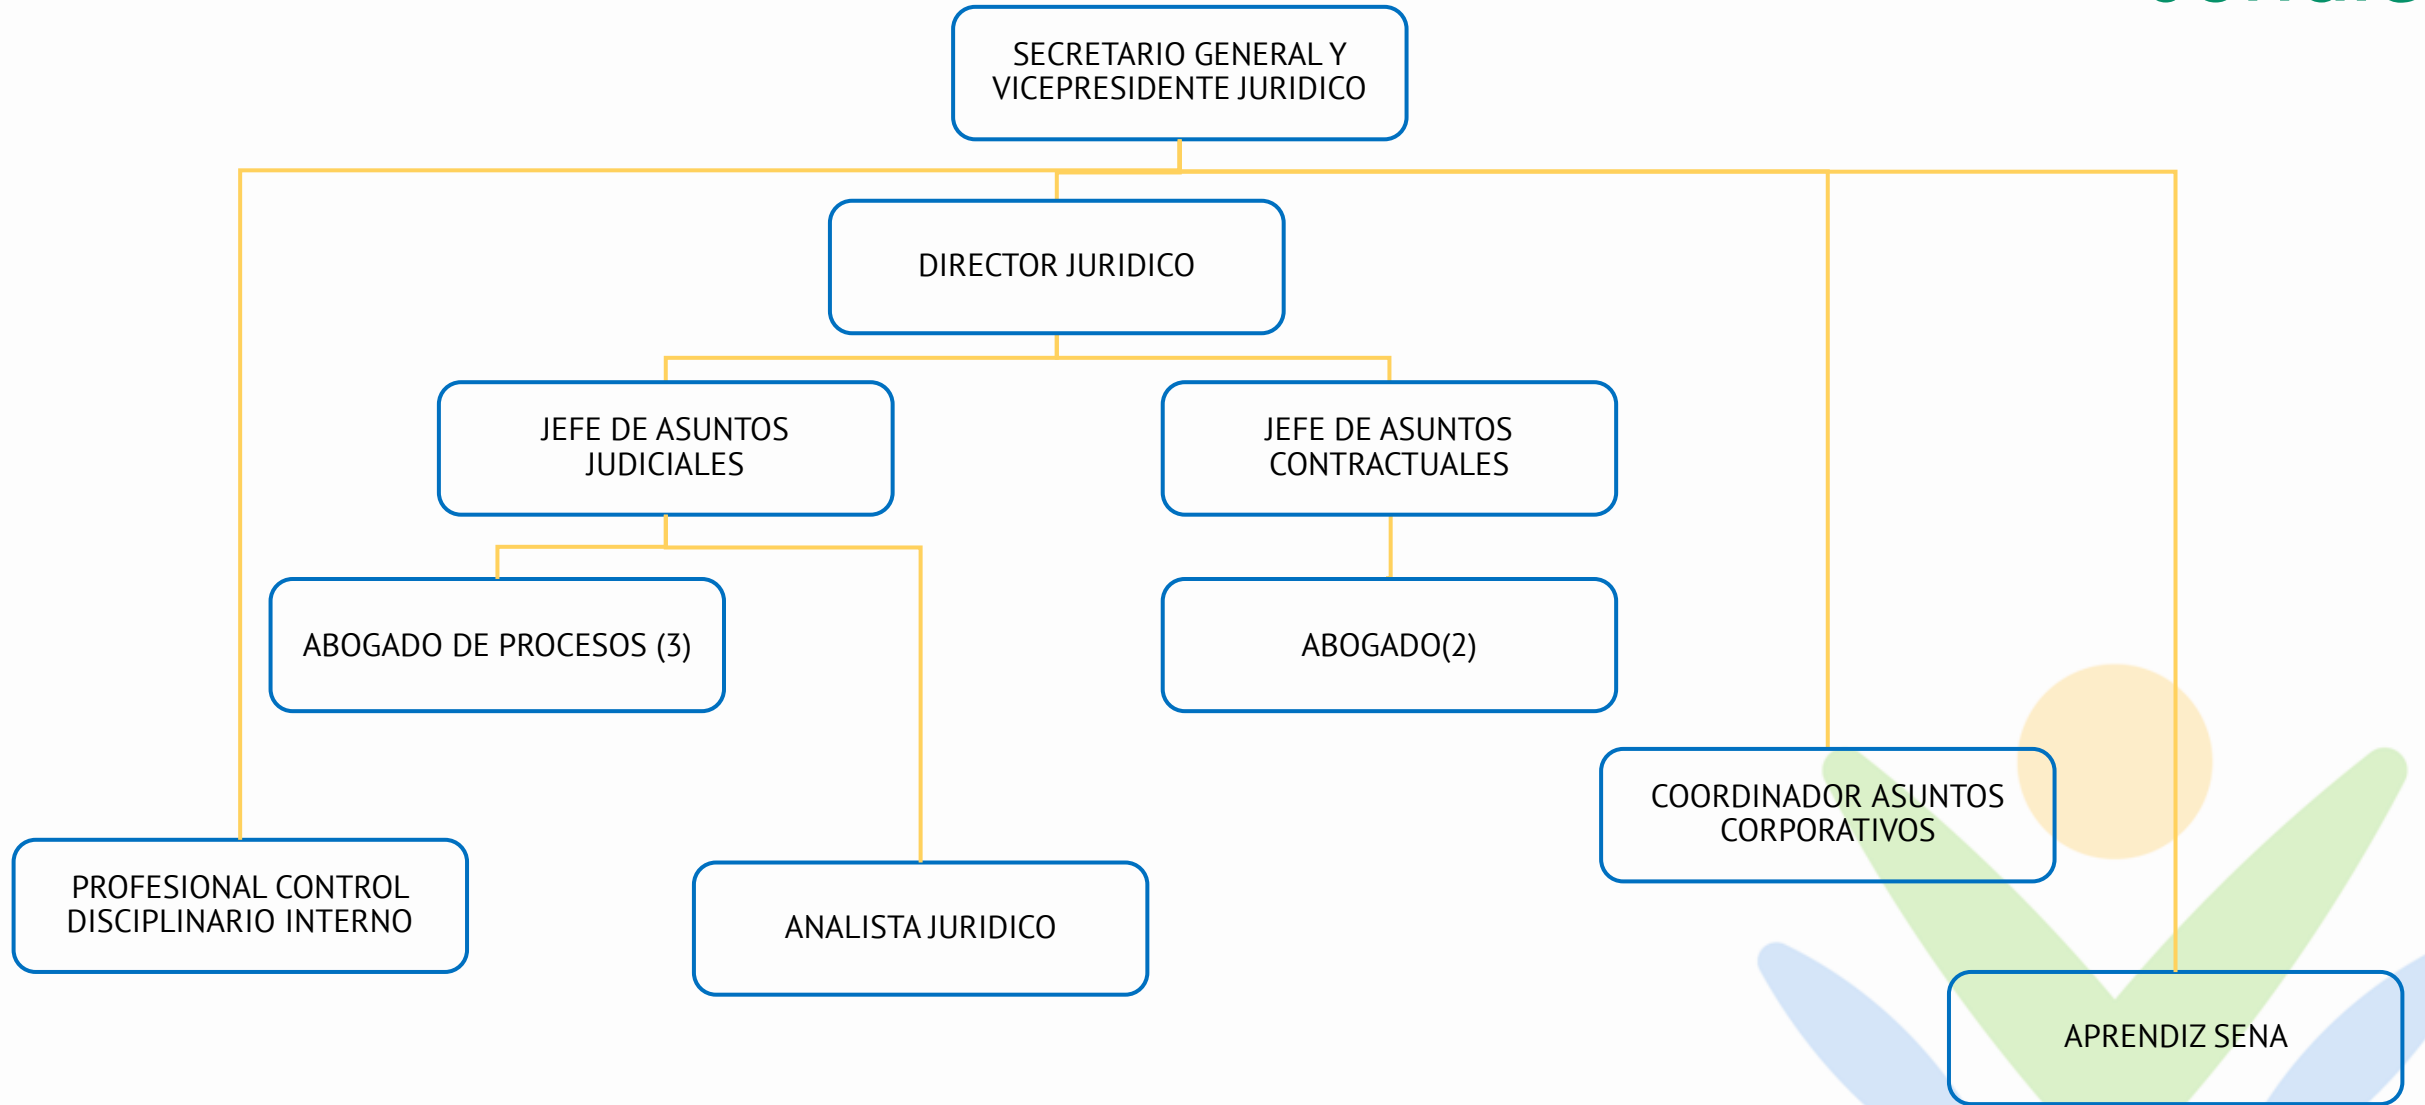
SECRETARIO GENERAL Y VICEPRESIDENTE JURIDICO

DIRECTOR JURIDICO

JEFE DE ASUNTOS JUDICIALES

JEFE DE ASUNTOS CONTRACTUALES

ABOGADO DE PROCESOS (3)

ABOGADO(2)

COORDINADOR ASUNTOS CORPORATIVOS

PROFESIONAL CONTROL DISCIPLINARIO INTERNO

ANALISTA JURIDICO

APRENDIZ SENA